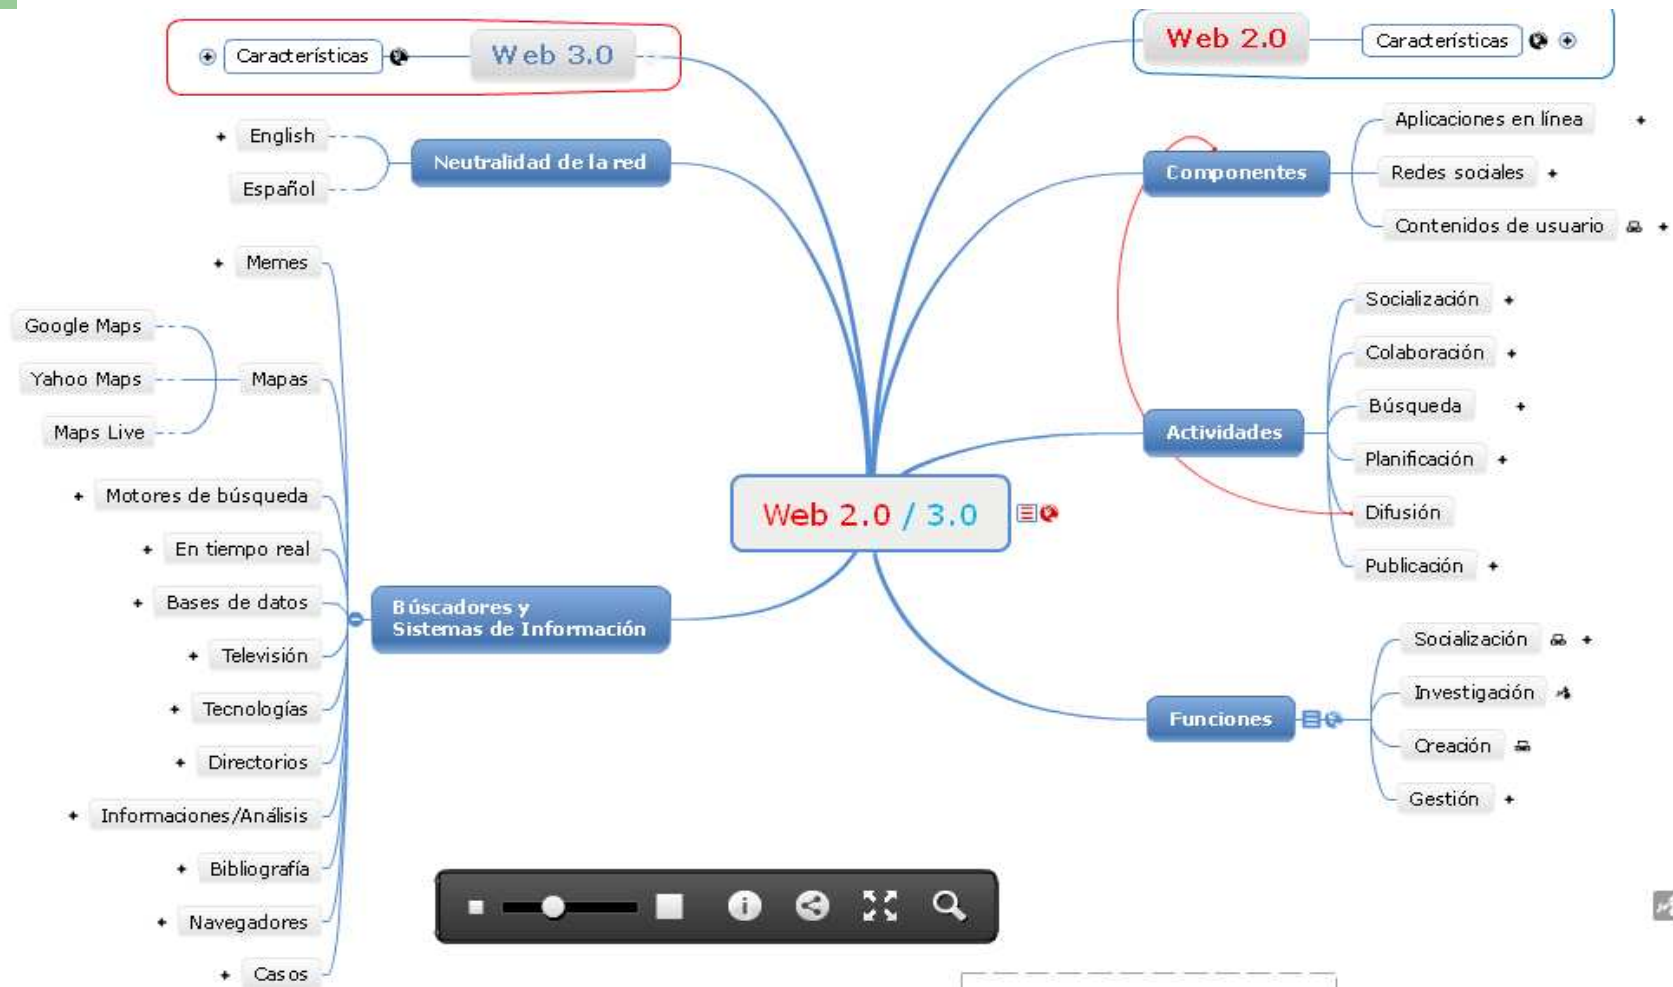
Características
Web 3.0
Web 2.0
Características
English
Español
Neutralidad de la red
Componentes
Aplicaciones en línea
Redes sociales
Contenidos de usuario
Memes
Google Maps
Yahoo Maps
Maps Live
Mapas
Socialización
Colaboración
Búsqueda
Planificación
Difusión
Publicación
Actividades
Motores de búsqueda
En tiempo real
Bases de datos
Televisión
Tecnologías
Directorios
Informaciones/Análisis
Bibliografía
Navegadores
Casos
Web 2.0 / 3.0
Búscadores y Sistemas de Información
Socialización
Investigación
Creación
Gestión
Funciones